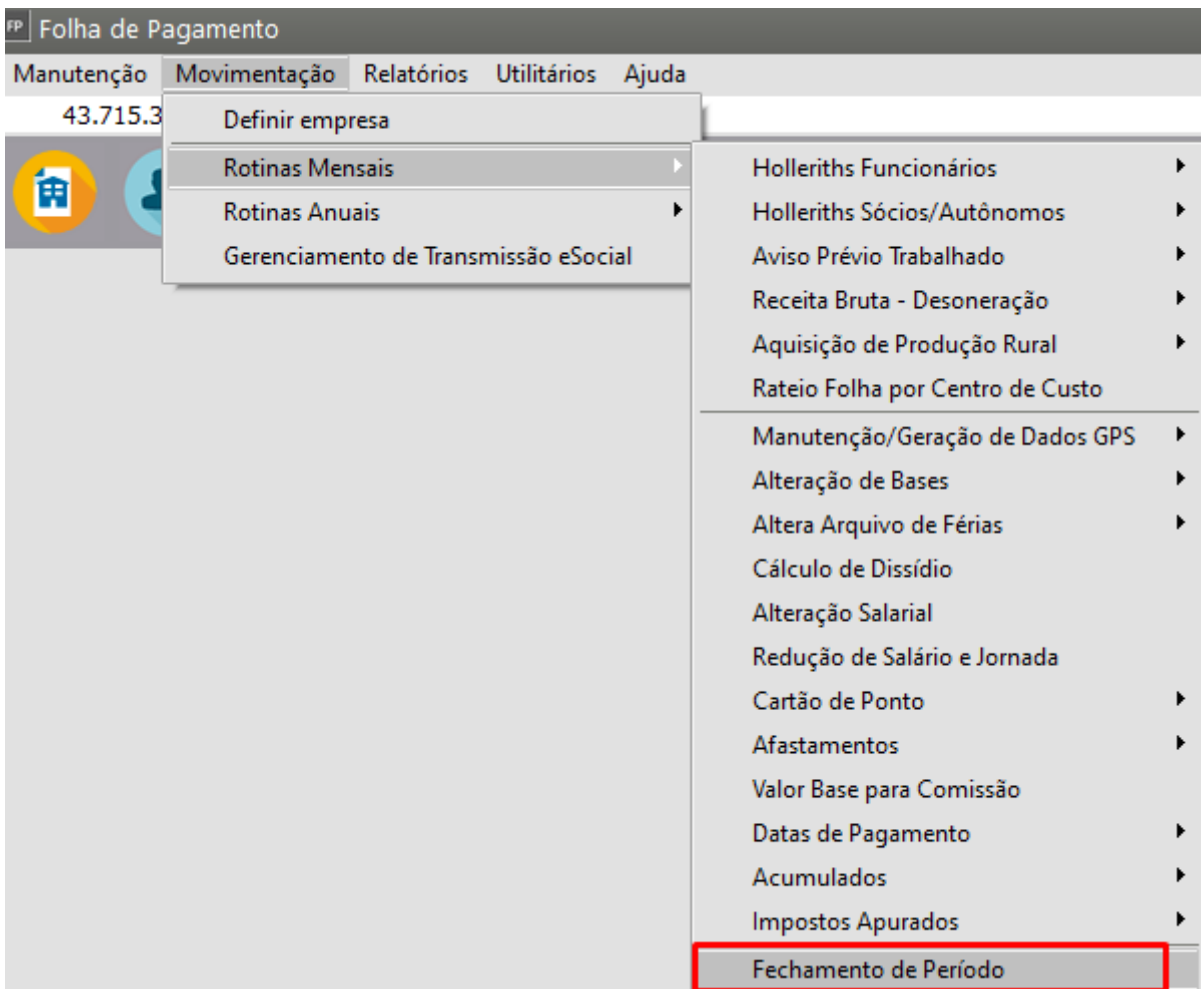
FP Folha de Pagamento

Manutenção Movimentação Relatórios Utilitários Ajuda

43.715.3

Definir empresa
Rotinas Mensais
Rotinas Anuais
Gerenciamento de Transmissão eSocial

Holleriths Funcionários
Holleriths Sócios/Autônomos
Aviso Prévio Trabalhado
Receita Bruta - Desoneração
Aquisição de Produção Rural
Rateio Folha por Centro de Custo
Manutenção/Geração de Dados GPS
Alteração de Bases
Altera Arquivo de Férias
Cálculo de Dissídio
Alteração Salarial
Redução de Salário e Jornada
Cartão de Ponto
Afastamentos
Valor Base para Comissão
Datas de Pagamento
Acumulados
Impostos Apurados
Fechamento de Período